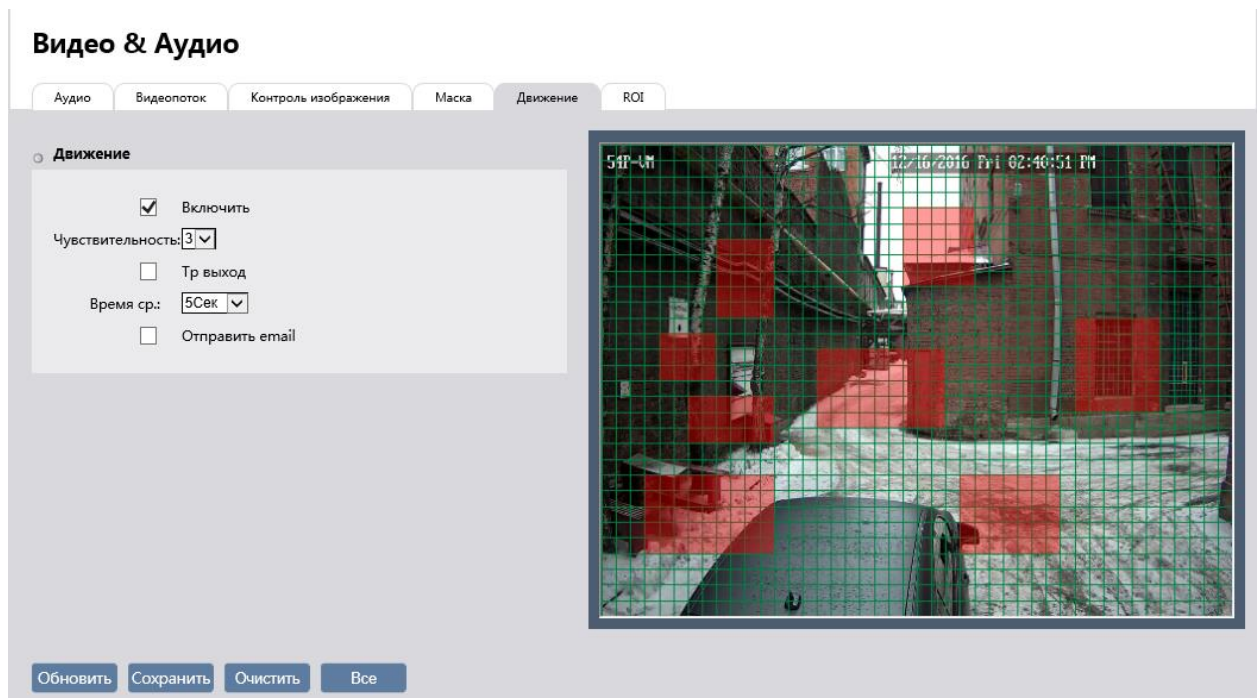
Видео & Аудио

Аудио | Видеопоток | Контроль изображения | Маска | Движение | ROI

Движение

Включить

Чувствительность: 3

Тр выход

Время ср.: 5Сек

Отправить email

54P-VM 12/16/2016 Fri 02:40:51 PM

Обновить Сохранить Очистить Все